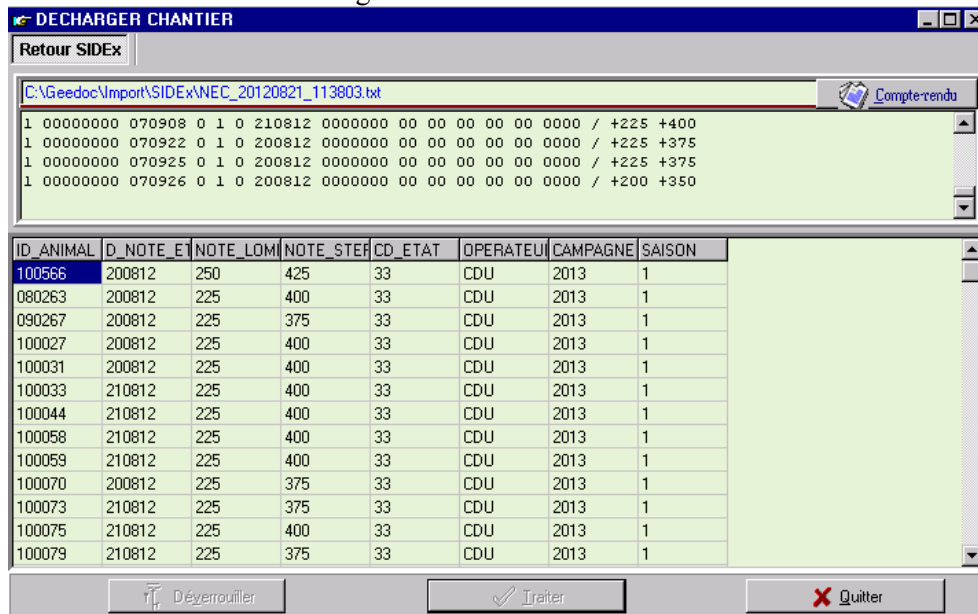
DECHARGER CHANTIER

Retour SIDEx

C:\Geedoc\Import\SIDEx\NEC_20120821_113803.txt

Compte-rendu

1 00000000 070908 0 1 0 210812 0000000 00 00 00 00 00 0000 / +225 +400
1 00000000 070922 0 1 0 200812 0000000 00 00 00 00 00 0000 / +225 +375
1 00000000 070925 0 1 0 200812 0000000 00 00 00 00 00 0000 / +225 +375
1 00000000 070926 0 1 0 200812 0000000 00 00 00 00 00 0000 / +200 +350

| ID_ANIMAL | D_NOTE_ET | NOTE_LOMI | NOTE_STEF | CD_ETAT | OPERATEUI | CAMPAGNE | SAISON |
|---|---|---|---|---|---|---|---|
| 100566 | 200812 | 250 | 425 | 33 | CDU | 2013 | 1 |
| 080263 | 200812 | 225 | 400 | 33 | CDU | 2013 | 1 |
| 090267 | 200812 | 225 | 375 | 33 | CDU | 2013 | 1 |
| 100027 | 200812 | 225 | 400 | 33 | CDU | 2013 | 1 |
| 100031 | 200812 | 225 | 400 | 33 | CDU | 2013 | 1 |
| 100033 | 210812 | 225 | 400 | 33 | CDU | 2013 | 1 |
| 100044 | 210812 | 225 | 400 | 33 | CDU | 2013 | 1 |
| 100058 | 210812 | 225 | 400 | 33 | CDU | 2013 | 1 |
| 100059 | 210812 | 225 | 400 | 33 | CDU | 2013 | 1 |
| 100070 | 200812 | 225 | 375 | 33 | CDU | 2013 | 1 |
| 100073 | 210812 | 225 | 375 | 33 | CDU | 2013 | 1 |
| 100075 | 210812 | 225 | 400 | 33 | CDU | 2013 | 1 |
| 100079 | 210812 | 225 | 375 | 33 | CDU | 2013 | 1 |

Déverrouiller

Traiter

Quitter